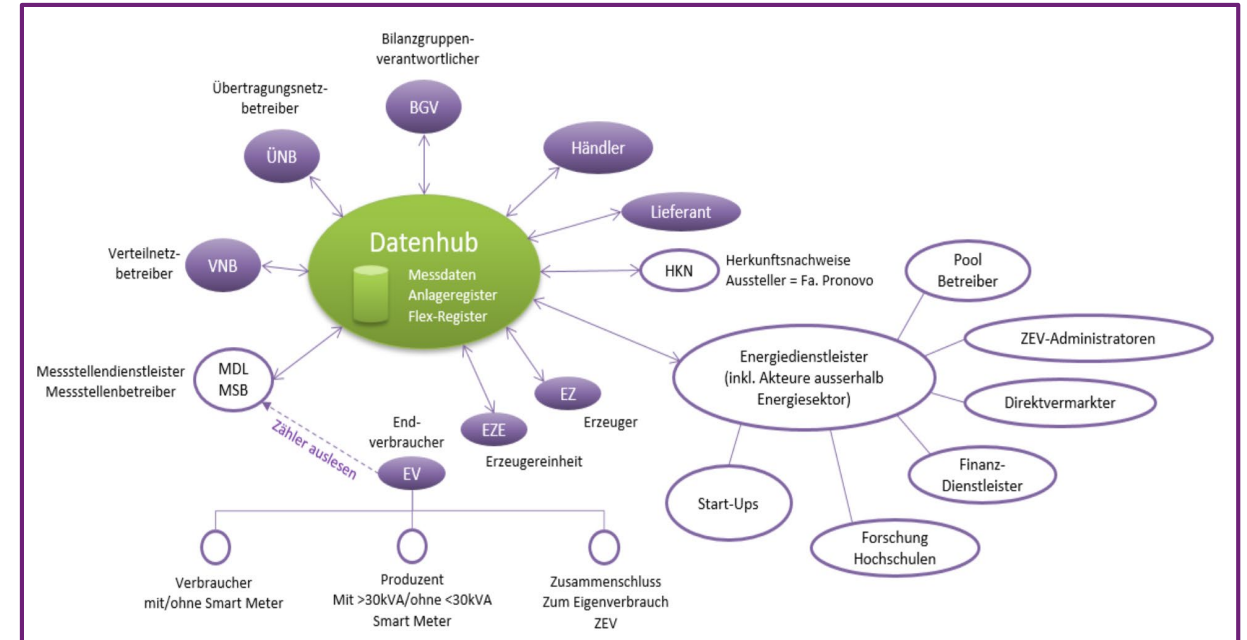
Bilanzgruppenverantwortlicher

BGV

Übertragungsnetzbetreiber

ÜNB

Händler

Lieferant

Verteilnetzbetreiber

VNB

Datenhub

Messdaten
Anlageregister
Flex-Register

HKN

Herkunftsnachweise
Aussteller = Fa. Pronovo

Pool
Betreiber

ZEV-Administratoren

Messstellendienstleister
Messstellenbetreiber

MDL
MSB

Energiedienstleister
(inkl. Akteure ausserhalb Energiesektor)

Direktvermarkter

EZ

Erzeuger

EZE

Erzeugereinheit

Endverbraucher

Zähler auslesen

EV

Finanz-Dienstleister

Start-Ups

Forschung
Hochschulen

Verbraucher
mit/ohne Smart Meter

Produzent
Mit >30kVA/ohne <30kVA
Smart Meter

Zusammenschluss
Zum Eigenverbrauch
ZEV